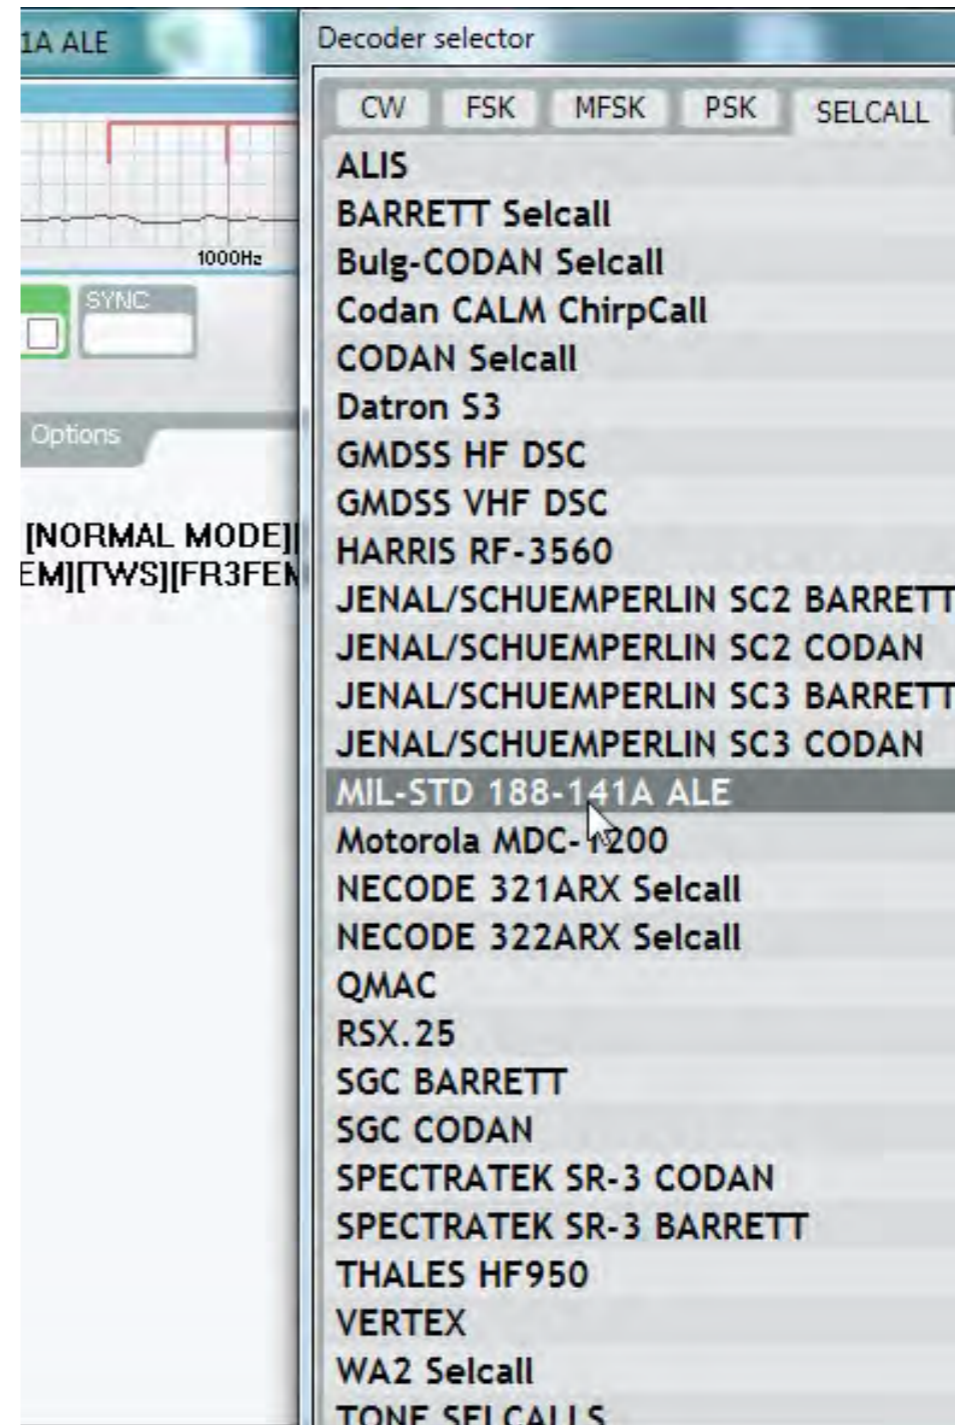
1A ALE

1000Hz

SYNC

Options

[NORMAL MODE][
EM][TWS][FR3FEM

Decoder selector

CW
FSK
MFSK
PSK
SELCALL

ALIS
BARRETT Selcall
Bulg-CODAN Selcall
Codan CALM ChirpCall
CODAN Selcall
Datron S3
GMDSS HF DSC
GMDSS VHF DSC
HARRIS RF-3560
JENAL/SCHUEMPERLIN SC2 BARRETT
JENAL/SCHUEMPERLIN SC2 CODAN
JENAL/SCHUEMPERLIN SC3 BARRETT
JENAL/SCHUEMPERLIN SC3 CODAN
MIL-STD 188-141A ALE
Motorola MDC-1200
NECODE 321ARX Selcall
NECODE 322ARX Selcall
QMAC
RSX.25
SGC BARRETT
SGC CODAN
SPECTRATEK SR-3 CODAN
SPECTRATEK SR-3 BARRETT
THALES HF950
VERTEX
WA2 Selcall
TONE SELCALLS